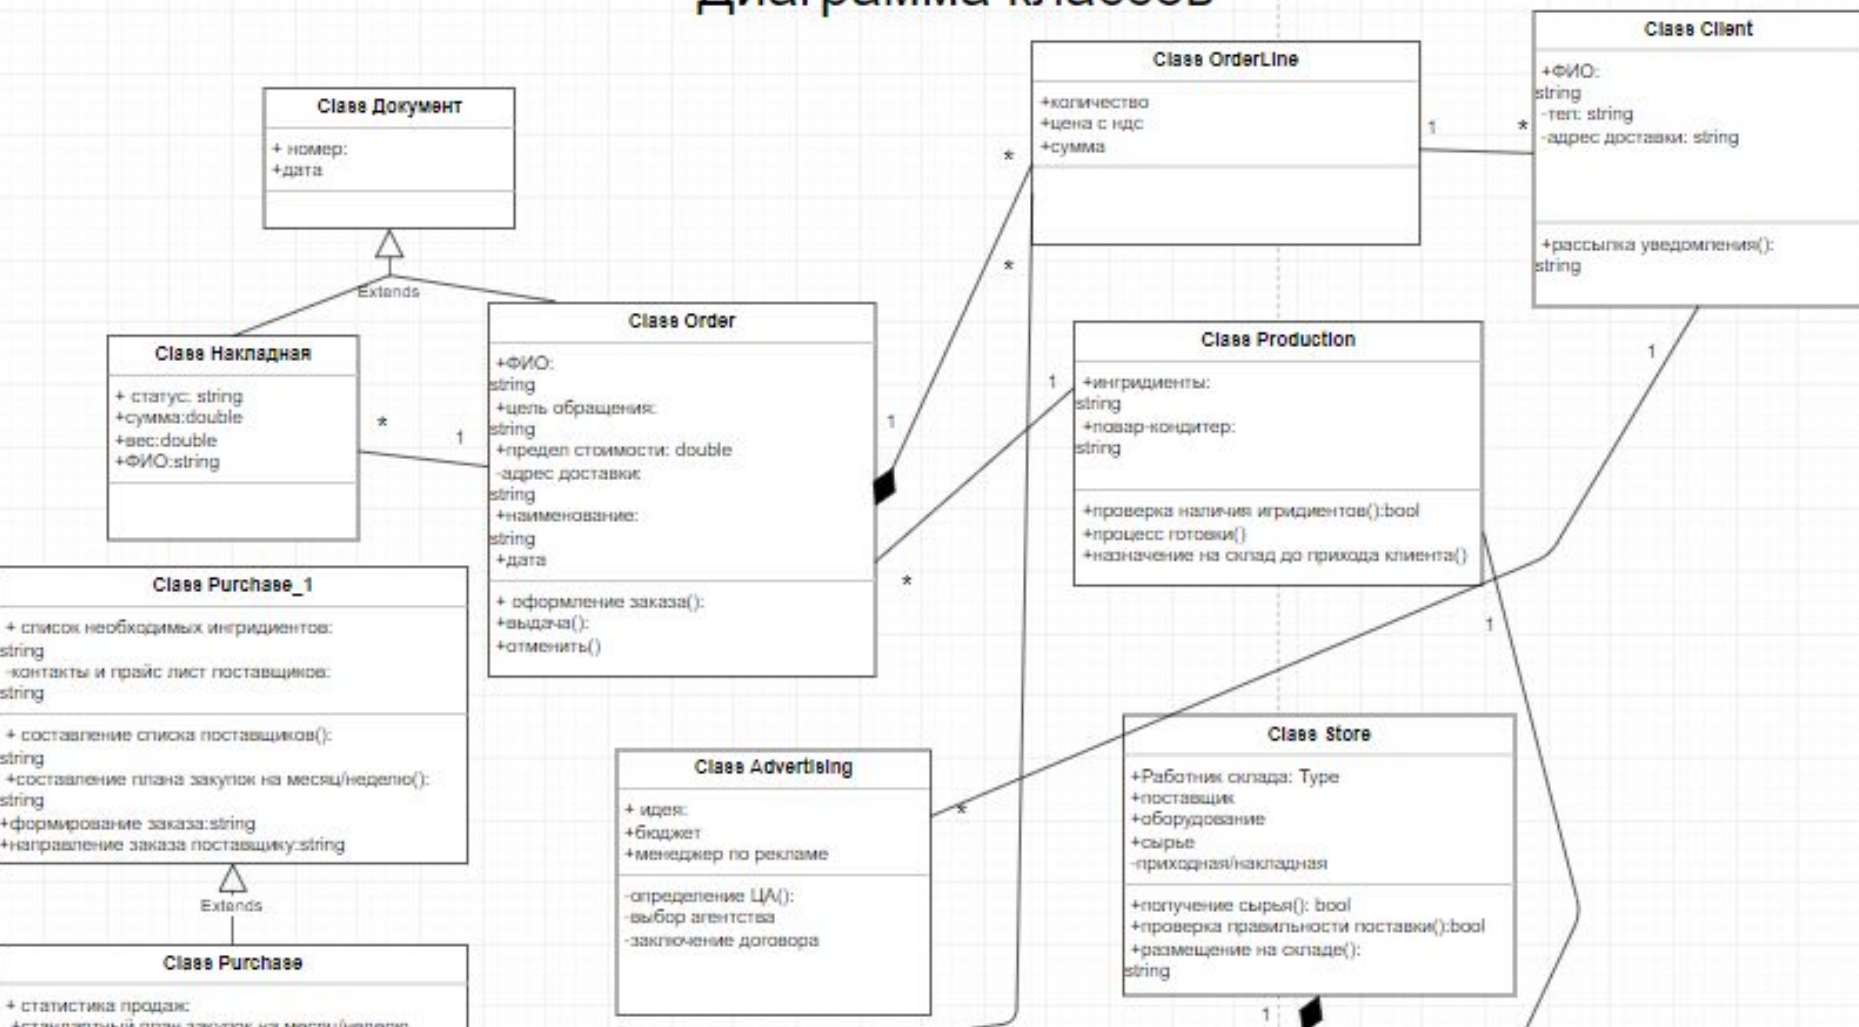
Диаграмма классов

Class Документ
+ номер:
+дата

Class OrderLine
+количество
+цена с ндс
+сумма

Class Client
+ФИО: string
-тел: string
-адрес доставки: string
+рассылка уведомления(): string

Extends

Class Накладная
+ статус: string
+сумма:double
+вес:double
+ФИО:string

Class Order
+ФИО: string
+цель обращения: string
+предел стоимости: double
-адрес доставки: string
+наименование: string
+дата
+ оформление заказа():
+выдача():
+отменить()

Class Production
+ингридиенты: string
+повар-кондитер: string
+проверка наличия игридиентов():bool
+процесс готовки()
+назначение на склад до прихода клиента()

Class Purchase_1
+ список необходимых ингридиентов: string
-контакты и прайс лист поставщиков: string
+ составление списка поставщиков(): string
+составление плана закупок на месяц/неделю(): string
+формирование заказа:string
+направление заказа поставщику:string

Extends

Class Purchase
+ статистика продаж:
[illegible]

Class Advertising
+ идея:
+бюджет
+менеджер по рекламе
-определение ЦА():
-выбор агентства
-заключение договора

Class Store
+Работник склада: Type
+поставщик
+оборудование
+сырье
-приходная/накладная
+получение сырья(): bool
+проверка правильности поставки():bool
+размещение на складе(): string

* 1 * * 1 * 1 1 * 1 * 1 1